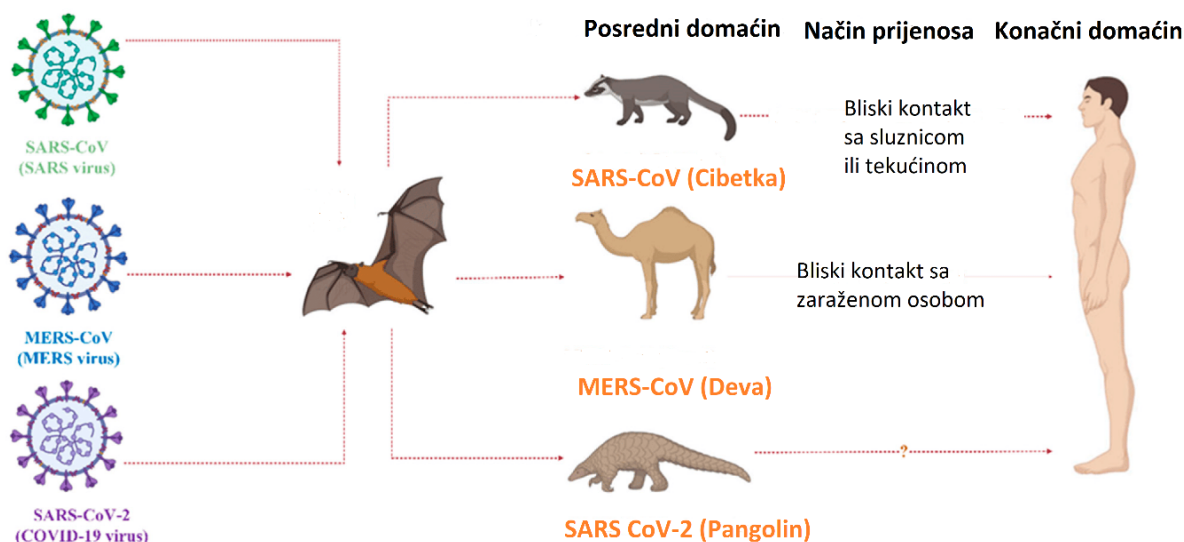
Posredni domaćin

Način prijenosa

Konačni domaćin

SARS-CoV
(SARS virus)

MERS-CoV
(MERS virus)

SARS-CoV-2
(COVID-19 virus)

SARS-CoV (Cibetka)

Bliski kontakt sa sluznicom ili tekućinom

MERS-CoV (Deva)

Bliski kontakt sa zaraženom osobom

SARS CoV-2 (Pangolin)

?